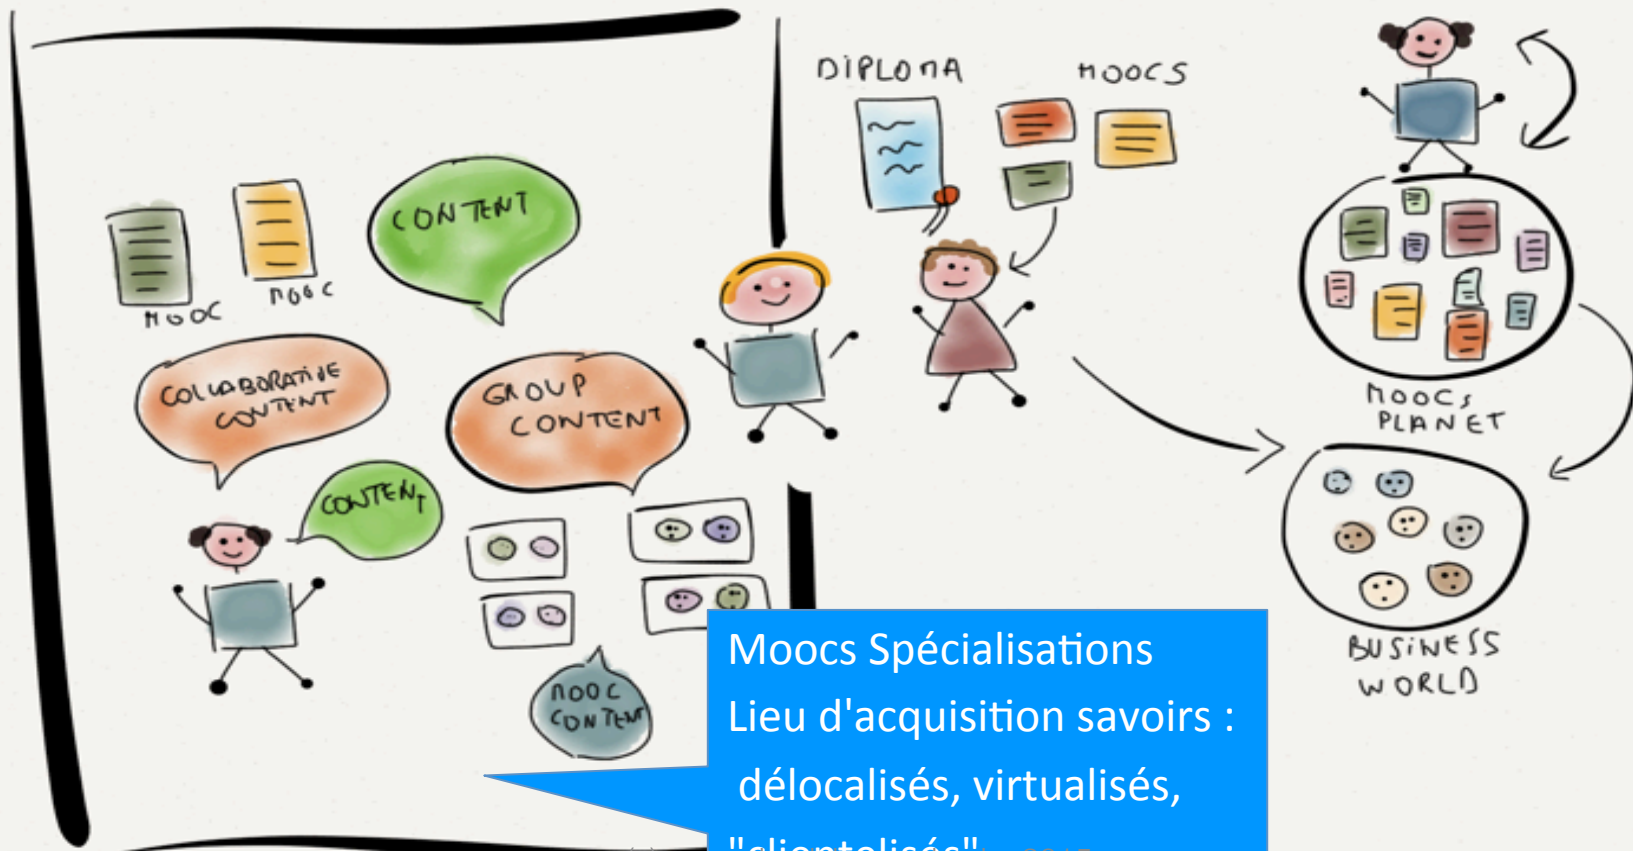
MOOC

MOOC

CONTENT

COLLABORATIVE CONTENT

GROUP CONTENT

CONTENT

MOOC CONTENT

DIPLOMA

MOOCS

MOOCS PLANET

BUSINESS WORLD

Moocs Spécialisations
Lieu d'acquisition savoirs :
délocalisés, virtualisés,
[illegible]